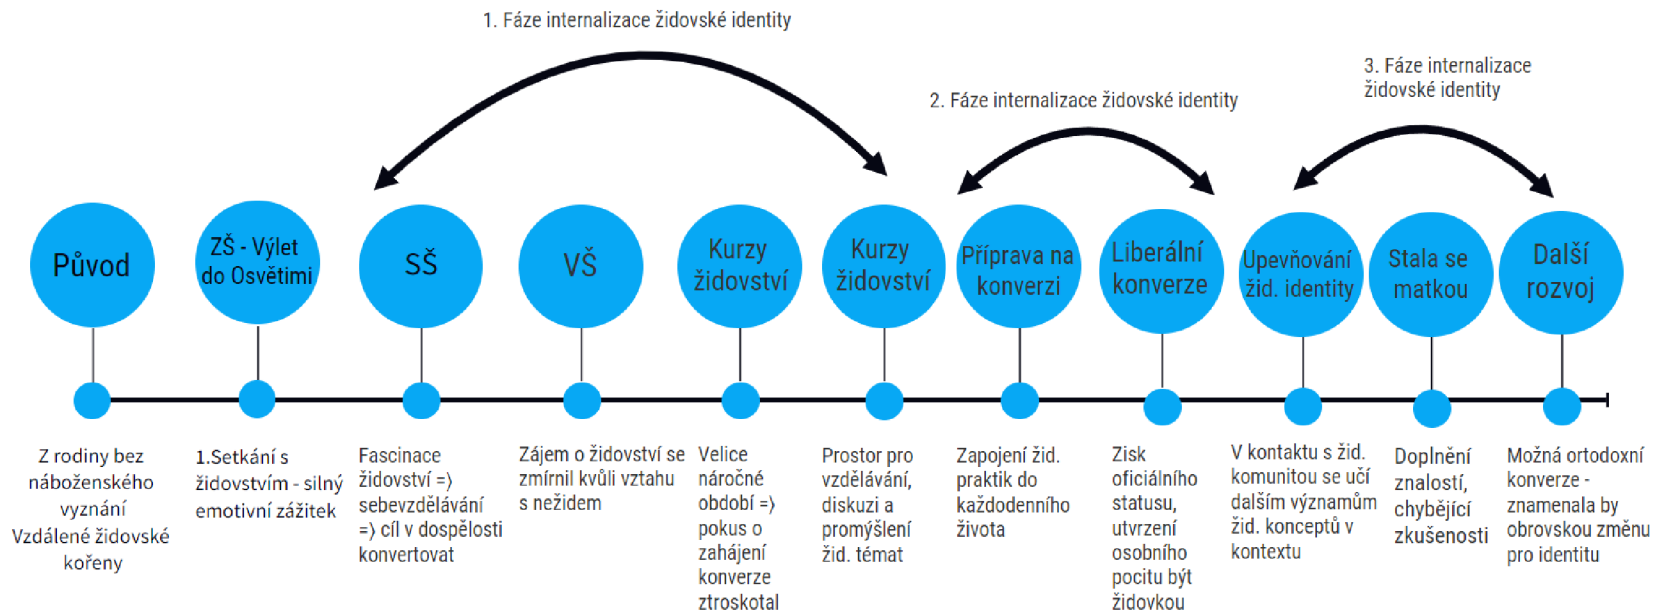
1. Fáze internalizace židovské identity

2. Fáze internalizace židovské identity

3. Fáze internalizace židovské identity

Původ

ZŠ - Výlet do Osvětimi

SŠ

VŠ

Kurzy židovství

Kurzy židovství

Příprava na konverzi

Liberální konverze

Upevňování žid. identity

Stala se matkou

Další rozvoj

Z rodiny bez náboženského vyznání
Vzdálené židovské kořeny

1.Setkání s židovstvím - silný emotivní zážitek

Fascinace židovství =) sebevzdělávání =) cíl v dospělosti konvertovat

Zájem o židovství se zmírnil kvůli vztahu s nežidem

Velice náročné období =) pokus o zahájení konverze ztroskotal

Prostor pro vzdělávání, diskuzi a promýšlení žid. témat

Zapojení žid. praktik do každodenního života

Zisk oficiálního statusu, utvrzení osobního pocitu být židovkou

V kontaktu s žid. komunitou se učí dalším významům žid. konceptů v kontextu

Doplnění znalostí, chybějící zkušenosti

Možná ortodoxní konverze - znamenala by obrovskou změnu pro identitu